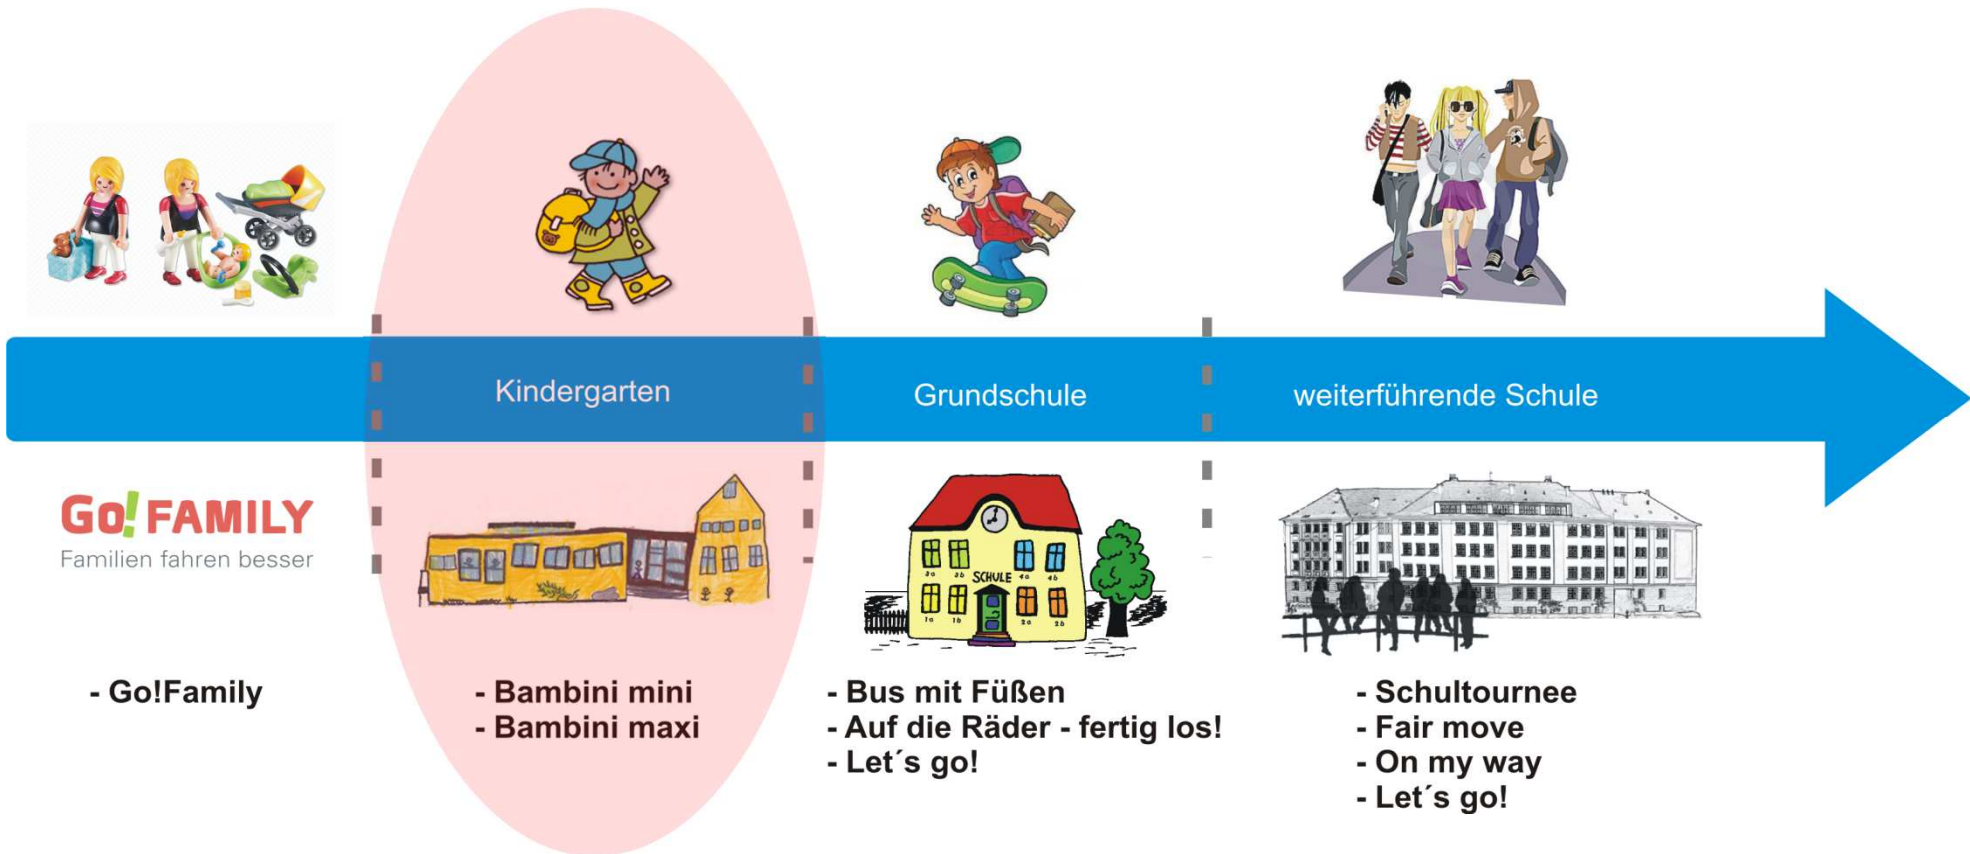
Kindergarten

Grundschule

weiterführende Schule

GO! FAMILY
Familien fahren besser

SCHULE

- Go!Family

- Bambini mini
- Bambini maxi

- Bus mit Füßen
- Auf die Räder - fertig los!
- Let´s go!

- Schultournee
- Fair move
- On my way
- Let´s go!